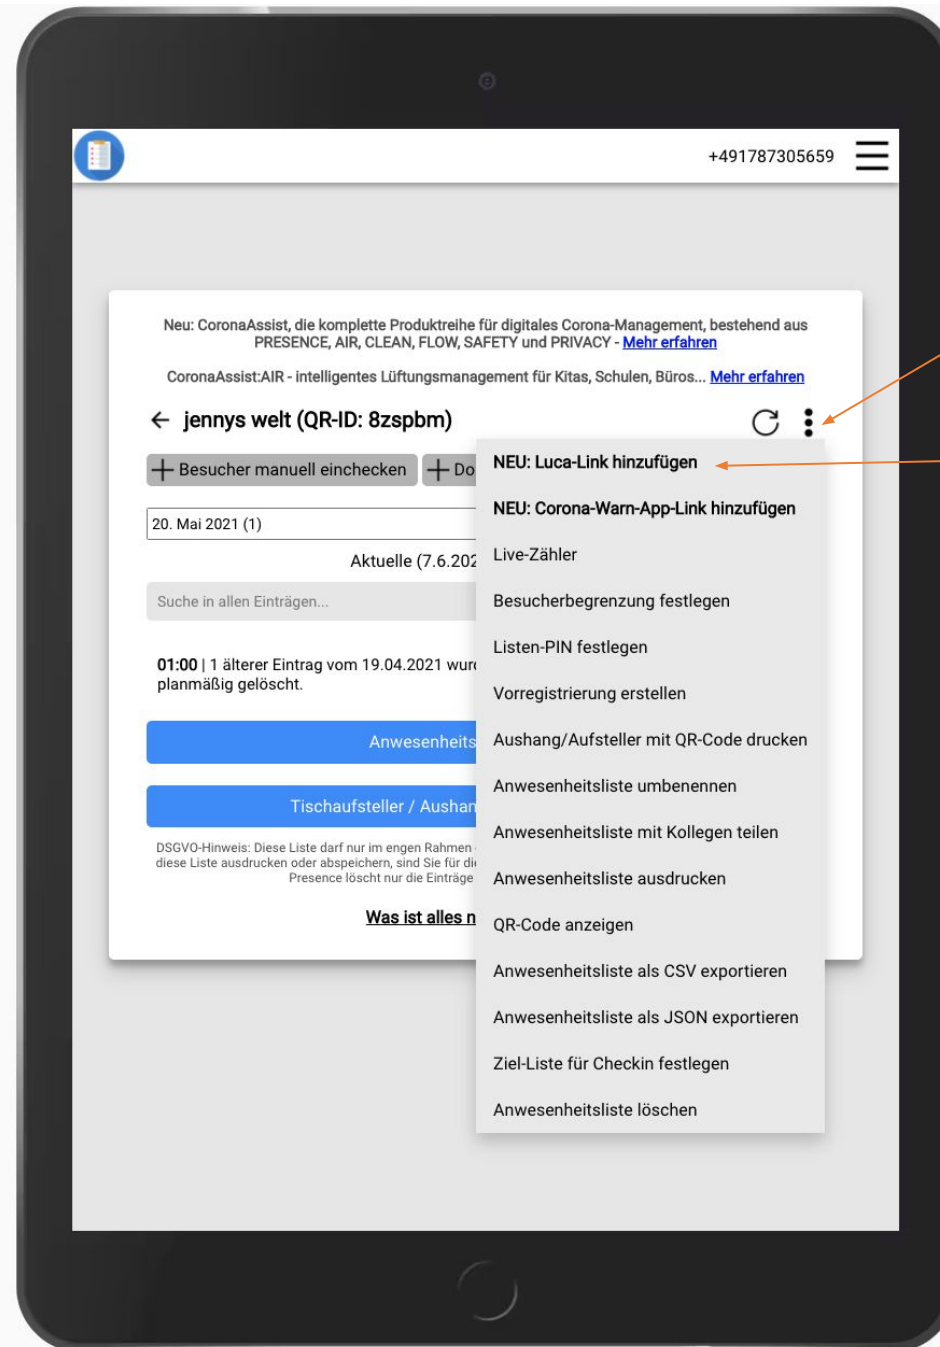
+491787305659

Neu: CoronaAssist, die komplette Produktreihe für digitales Corona-Management, bestehend aus PRESENCE, AIR, CLEAN, FLOW, SAFETY und PRIVACY - Mehr erfahren

CoronaAssist:AIR - intelligentes Lüftungsmanagement für Kitas, Schulen, Büros... Mehr erfahren

← jennys welt (QR-ID: 8zspbm)

+ Besucher manuell einchecken + Do

20. Mai 2021 (1)

Aktuelle (7.6.202

Suche in allen Einträgen...

01:00 | 1 älterer Eintrag vom 19.04.2021 wur planmäßig gelöscht.

Anwesenheits

Tischaufsteller / Aushan

DSGVO-Hinweis: Diese Liste darf nur im engen Rahmen diese Liste ausdrucken oder abspeichern, sind Sie für di Presence löscht nur die Einträge

Was ist alles n

NEU: Luca-Link hinzufügen
NEU: Corona-Warn-App-Link hinzufügen
Live-Zähler
Besucherbegrenzung festlegen
Listen-PIN festlegen
Vorregistrierung erstellen
Aushang/Aufsteller mit QR-Code drucken
Anwesenheitsliste umbenennen
Anwesenheitsliste mit Kollegen teilen
Anwesenheitsliste ausdrucken
QR-Code anzeigen
Anwesenheitsliste als CSV exportieren
Anwesenheitsliste als JSON exportieren
Ziel-Liste für Checkin festlegen
Anwesenheitsliste löschen